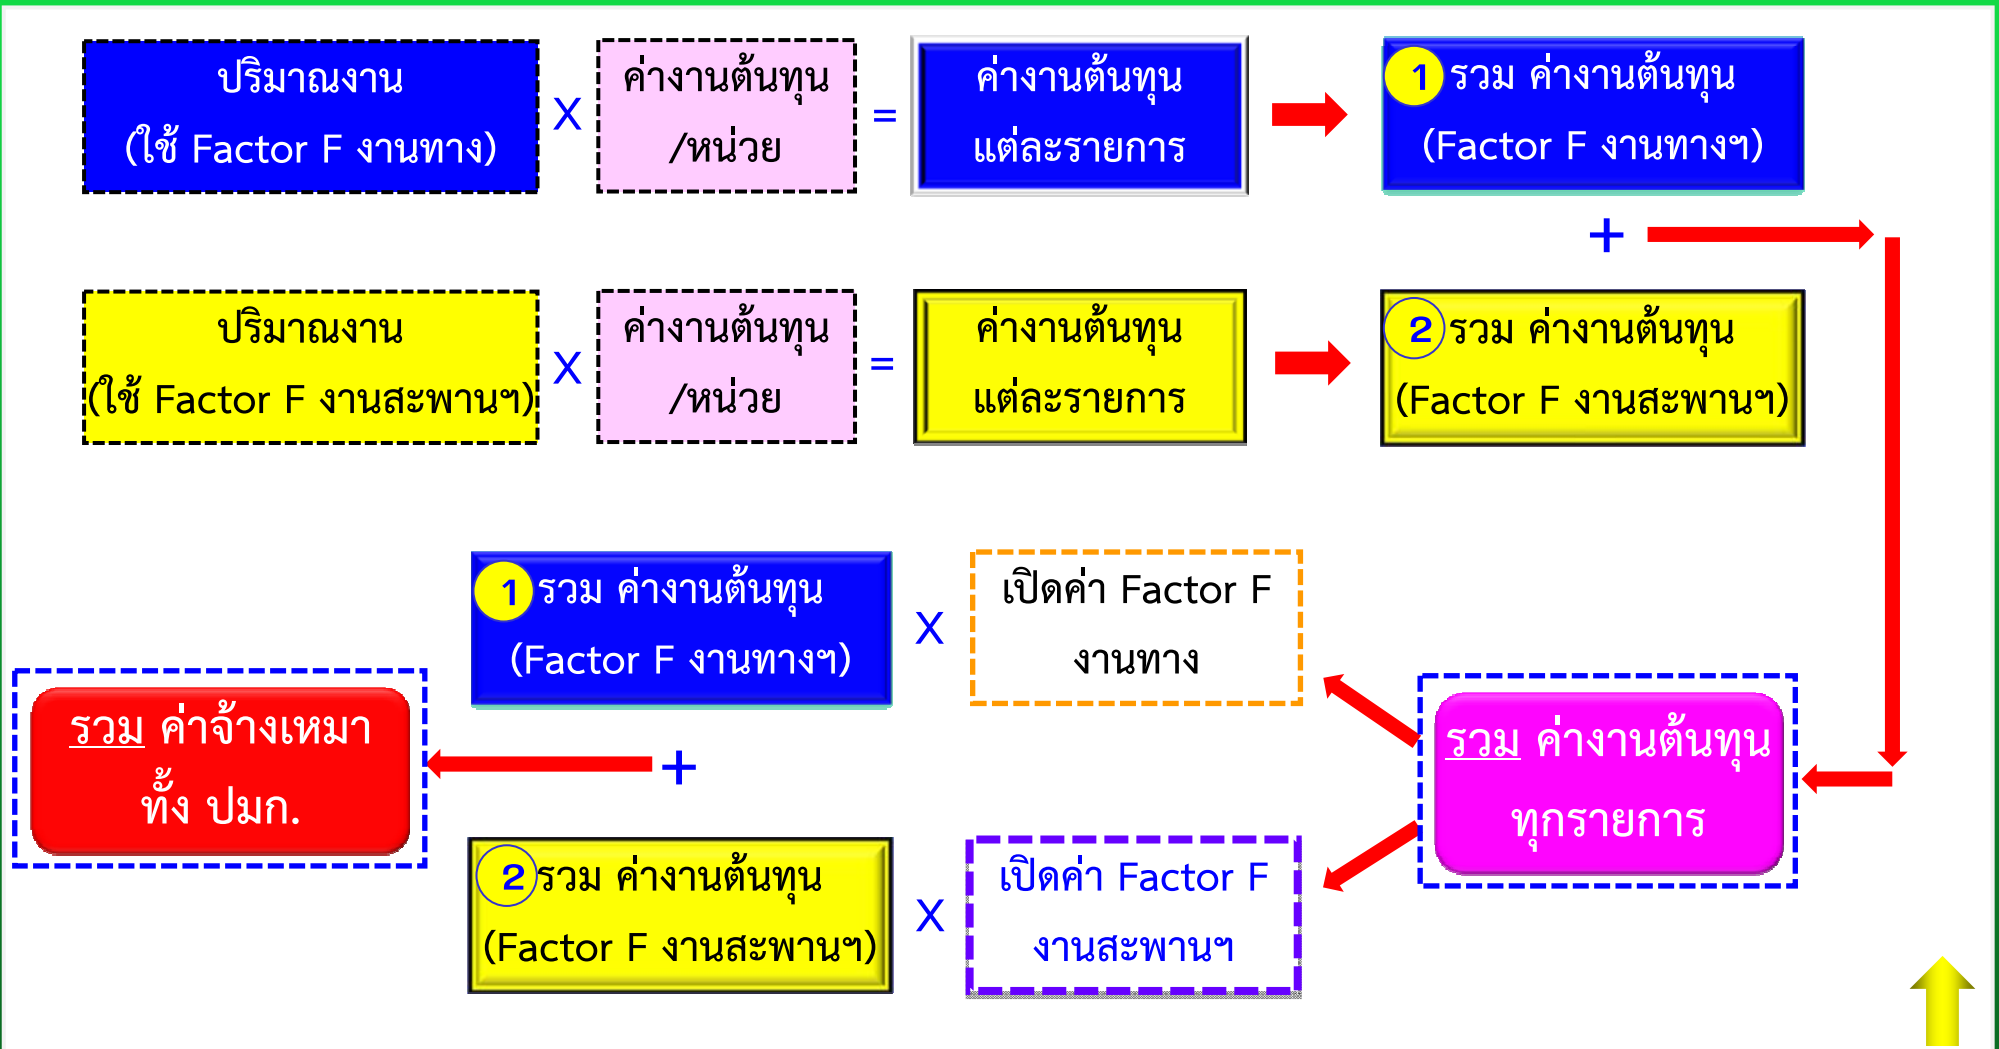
ปริมาณงาน
(ใช้ Factor F งานทาง)

X

ค่างานต้นทุน
/หน่วย

=

ค่างานต้นทุน
แต่ละรายการ

1 รวม ค่างานต้นทุน
(Factor F งานทางฯ)

+

ปริมาณงาน
(ใช้ Factor F งานสะพานฯ)

X

ค่างานต้นทุน
/หน่วย

=

ค่างานต้นทุน
แต่ละรายการ

2 รวม ค่างานต้นทุน
(Factor F งานสะพานฯ)

1 รวม ค่างานต้นทุน
(Factor F งานทางฯ)

X

เปิดค่า Factor F
งานทาง

รวม ค่าจ้างเหมา
ทั้ง ปมก.

+

รวม ค่างานต้นทุน
ทุกรายการ

2 รวม ค่างานต้นทุน
(Factor F งานสะพานฯ)

X

เปิดค่า Factor F
งานสะพานฯ